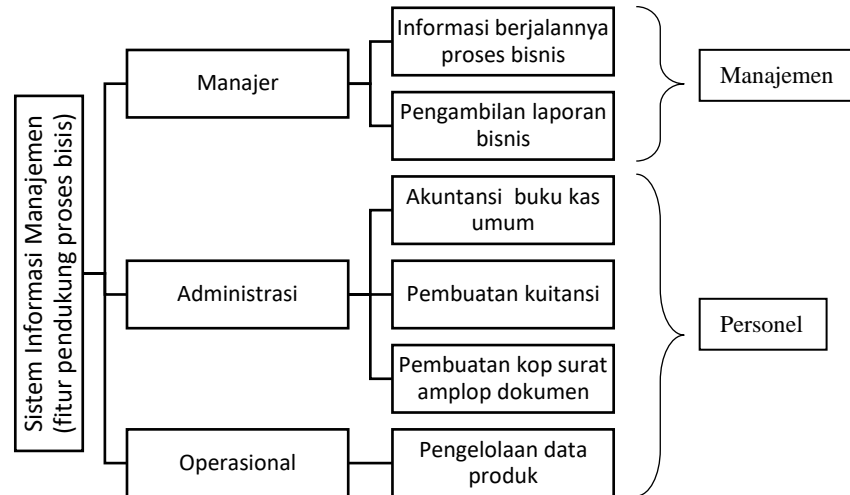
Sistem Informasi Manajemen (fitur pendukung proses bisis)

Manajer

Informasi berjalannya proses bisnis

Pengambilan laporan bisnis

Manajemen

Administrasi

Akuntansi buku kas umum

Pembuatan kuitansi

Pembuatan kop surat amplop dokumen

Personel

Operasional

Pengelolaan data produk